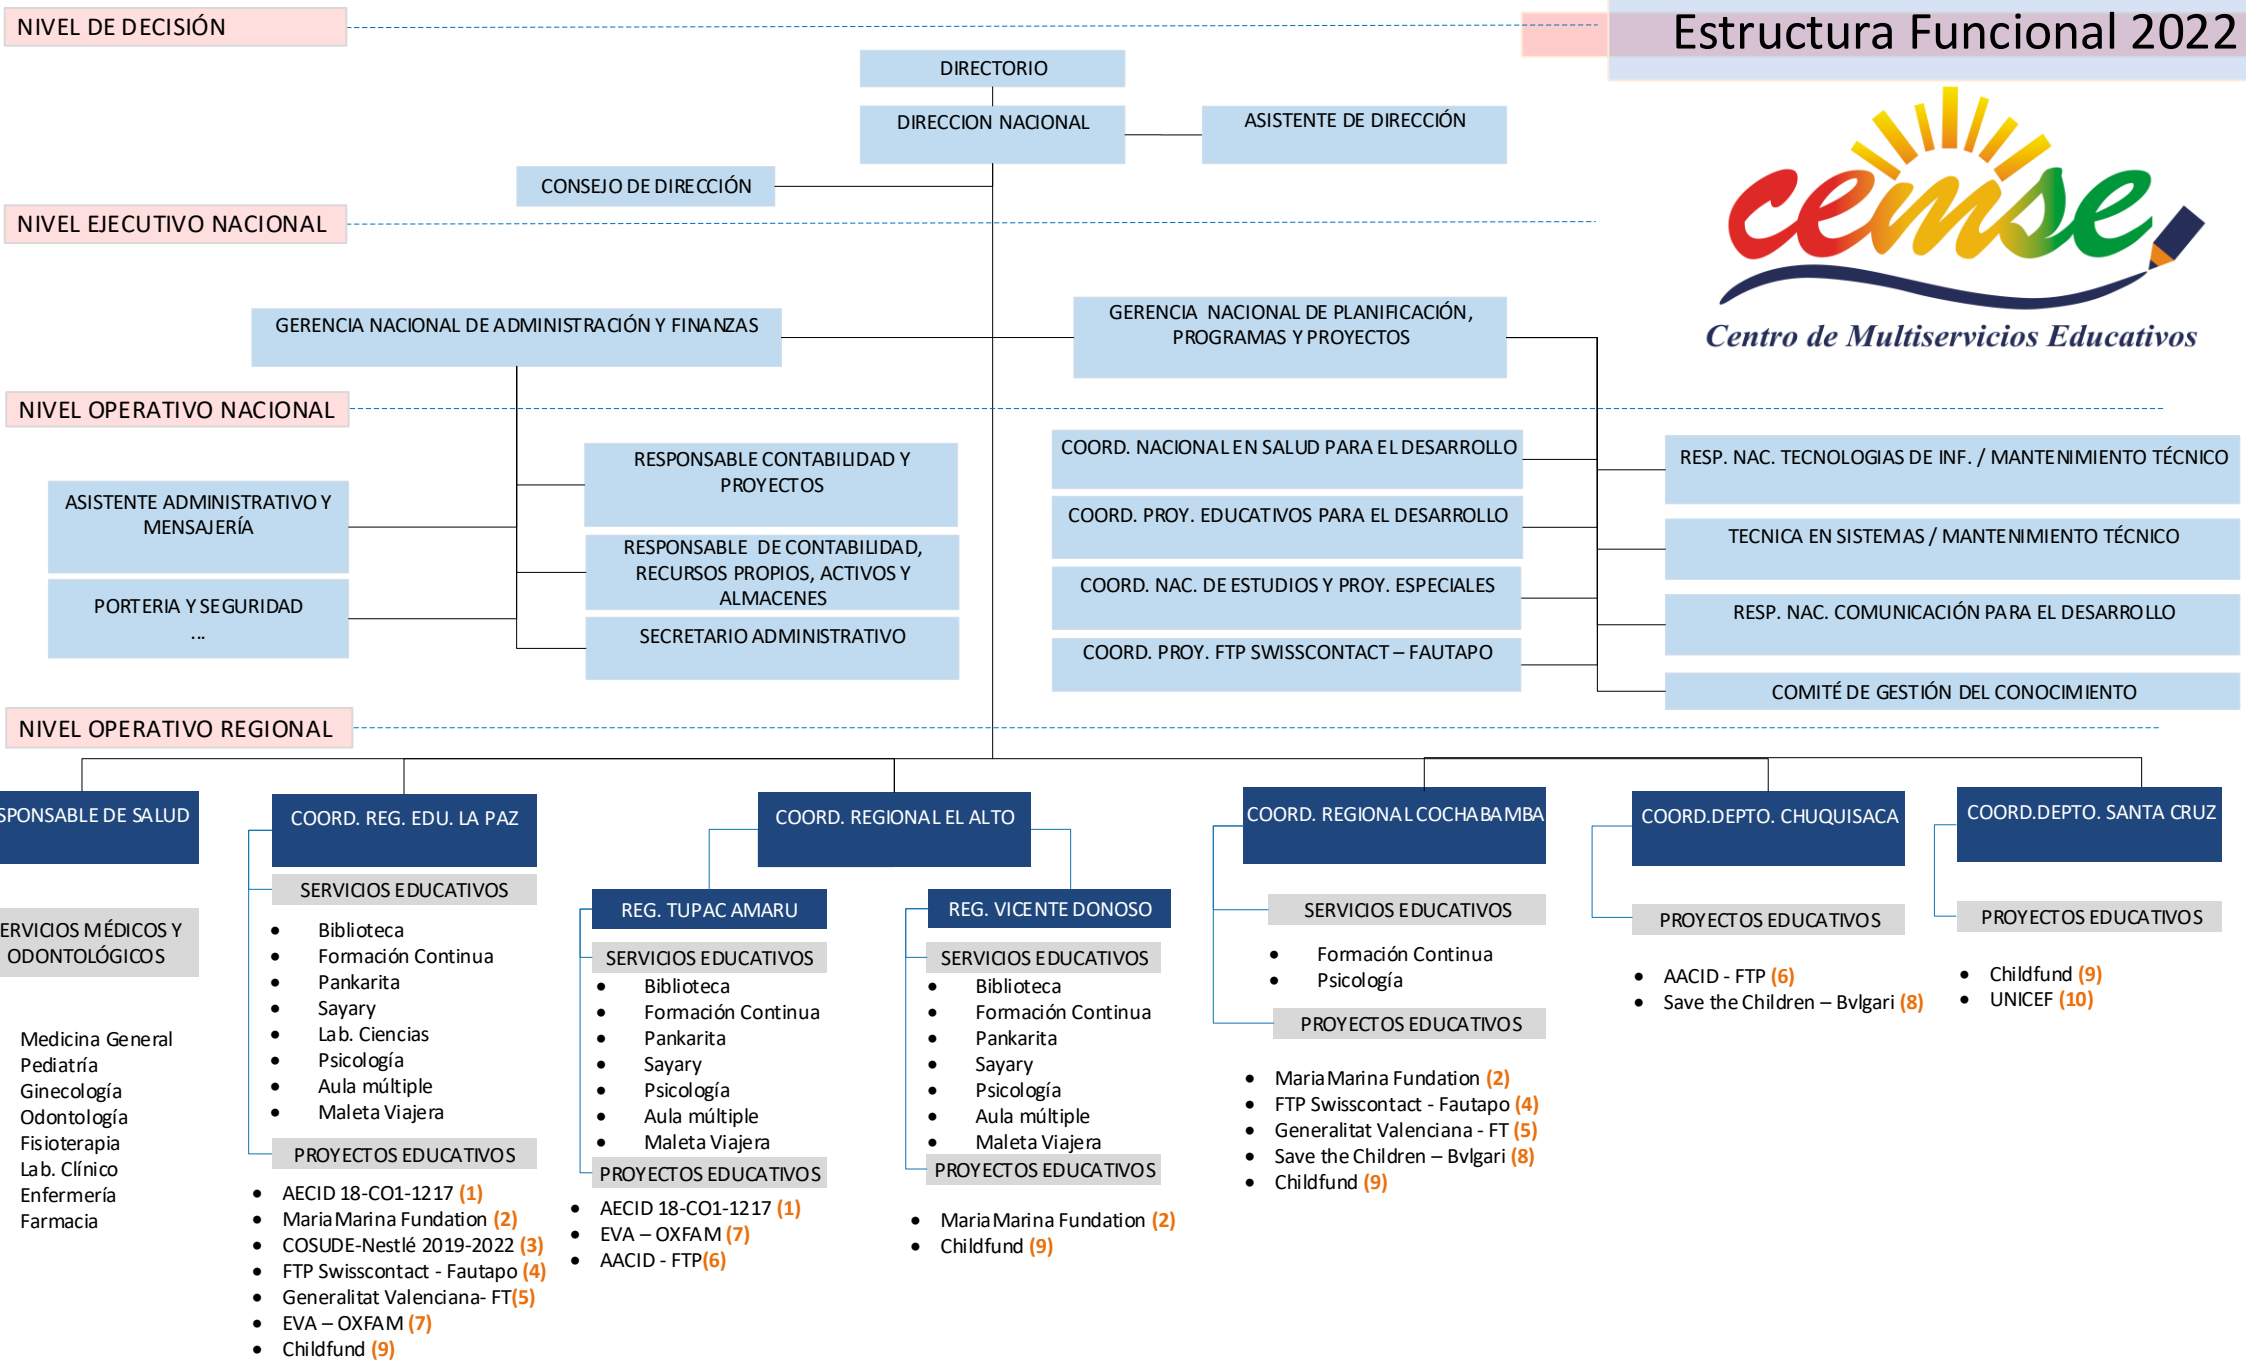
NIVEL DE DECISIÓN

Estructura Funcional 2022

DIRECTORIO

DIRECCION NACIONAL

ASISTENTE DE DIRECCIÓN

CONSEJO DE DIRECCIÓN

cemse
Centro de Multiservicios Educativos

NIVEL EJECUTIVO NACIONAL

GERENCIA NACIONAL DE ADMINISTRACIÓN Y FINANZAS

GERENCIA NACIONAL DE PLANIFICACIÓN, PROGRAMAS Y PROYECTOS

NIVEL OPERATIVO NACIONAL

RESPONSABLE CONTABILIDAD Y PROYECTOS

ASISTENTE ADMINISTRATIVO Y MENSAJERÍA

RESPONSABLE DE CONTABILIDAD, RECURSOS PROPIOS, ACTIVOS Y ALMACENES

PORTERIA Y SEGURIDAD
...

SECRETARIO ADMINISTRATIVO

COORD. NACIONAL EN SALUD PARA EL DESARROLLO

COORD. PROY. EDUCATIVOS PARA EL DESARROLLO

COORD. NAC. DE ESTUDIOS Y PROY. ESPECIALES

COORD. PROY. FTP SWISSCONTACT – FAUTAPO

RESP. NAC. TECNOLOGIAS DE INF. / MANTENIMIENTO TÉCNICO

TECNICA EN SISTEMAS / MANTENIMIENTO TÉCNICO

RESP. NAC. COMUNICACIÓN PARA EL DESARROLLO

COMITÉ DE GESTIÓN DEL CONOCIMIENTO

NIVEL OPERATIVO REGIONAL

SPONSABLE DE SALUD

ERVICIOS MÉDICOS Y ODONTOLÓGICOS

Medicina General
Pediatría
Ginecología
Odontología
Fisioterapia
Lab. Clínico
Enfermería
Farmacia

COORD. REG. EDU. LA PAZ

SERVICIOS EDUCATIVOS

- Biblioteca
- Formación Continua
- Pankarita
- Sayary
- Lab. Ciencias
- Psicología
- Aula múltiple
- Maleta Viajera

PROYECTOS EDUCATIVOS

- AECID 18-CO1-1217 (1)
- Maria Marina Fundation (2)
- COSUDE-Nestlé 2019-2022 (3)
- FTP Swisscontact - Fautapo (4)
- Generalitat Valenciana- FT(5)
- EVA – OXFAM (7)
- Childfund (9)

COORD. REGIONAL EL ALTO

REG. TUPAC AMARU

SERVICIOS EDUCATIVOS

- Biblioteca
- Formación Continua
- Pankarita
- Sayary
- Psicología
- Aula múltiple
- Maleta Viajera

PROYECTOS EDUCATIVOS

- AECID 18-CO1-1217 (1)
- EVA – OXFAM (7)
- AACID - FTP(6)

REG. VICENTE DONOSO

SERVICIOS EDUCATIVOS

- Biblioteca
- Formación Continua
- Pankarita
- Sayary
- Psicología
- Aula múltiple
- Maleta Viajera

PROYECTOS EDUCATIVOS

- Maria Marina Fundation (2)
- Childfund (9)

COORD. REGIONAL COCHABAMBA

SERVICIOS EDUCATIVOS

- Formación Continua
- Psicología

PROYECTOS EDUCATIVOS

- Maria Marina Fundation (2)
- FTP Swisscontact - Fautapo (4)
- Generalitat Valenciana - FT (5)
- Save the Children – Bvlgari (8)
- Childfund (9)

COORD.DEPTO. CHUQUISACA

PROYECTOS EDUCATIVOS

- AACID - FTP (6)
- Save the Children – Bvlgari (8)

COORD.DEPTO. SANTA CRUZ

PROYECTOS EDUCATIVOS

- Childfund (9)
- UNICEF (10)